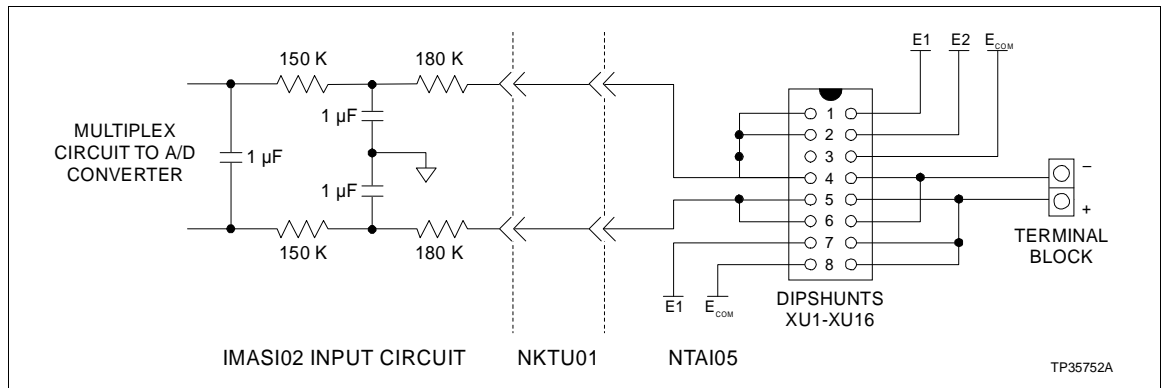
150 K
180 K
E1
E2
$E_{COM}$
MULTIPLEX CIRCUIT TO A/D CONVERTER
1 µF
1 µF
1 µF
1
2
3
4
5
6
7
8
–
+
TERMINAL BLOCK
150 K
180 K
E1
$E_{COM}$
DIPSHUNTS XU1-XU16
IMASI02 INPUT CIRCUIT
NKTU01
NTAI05
TP35752A